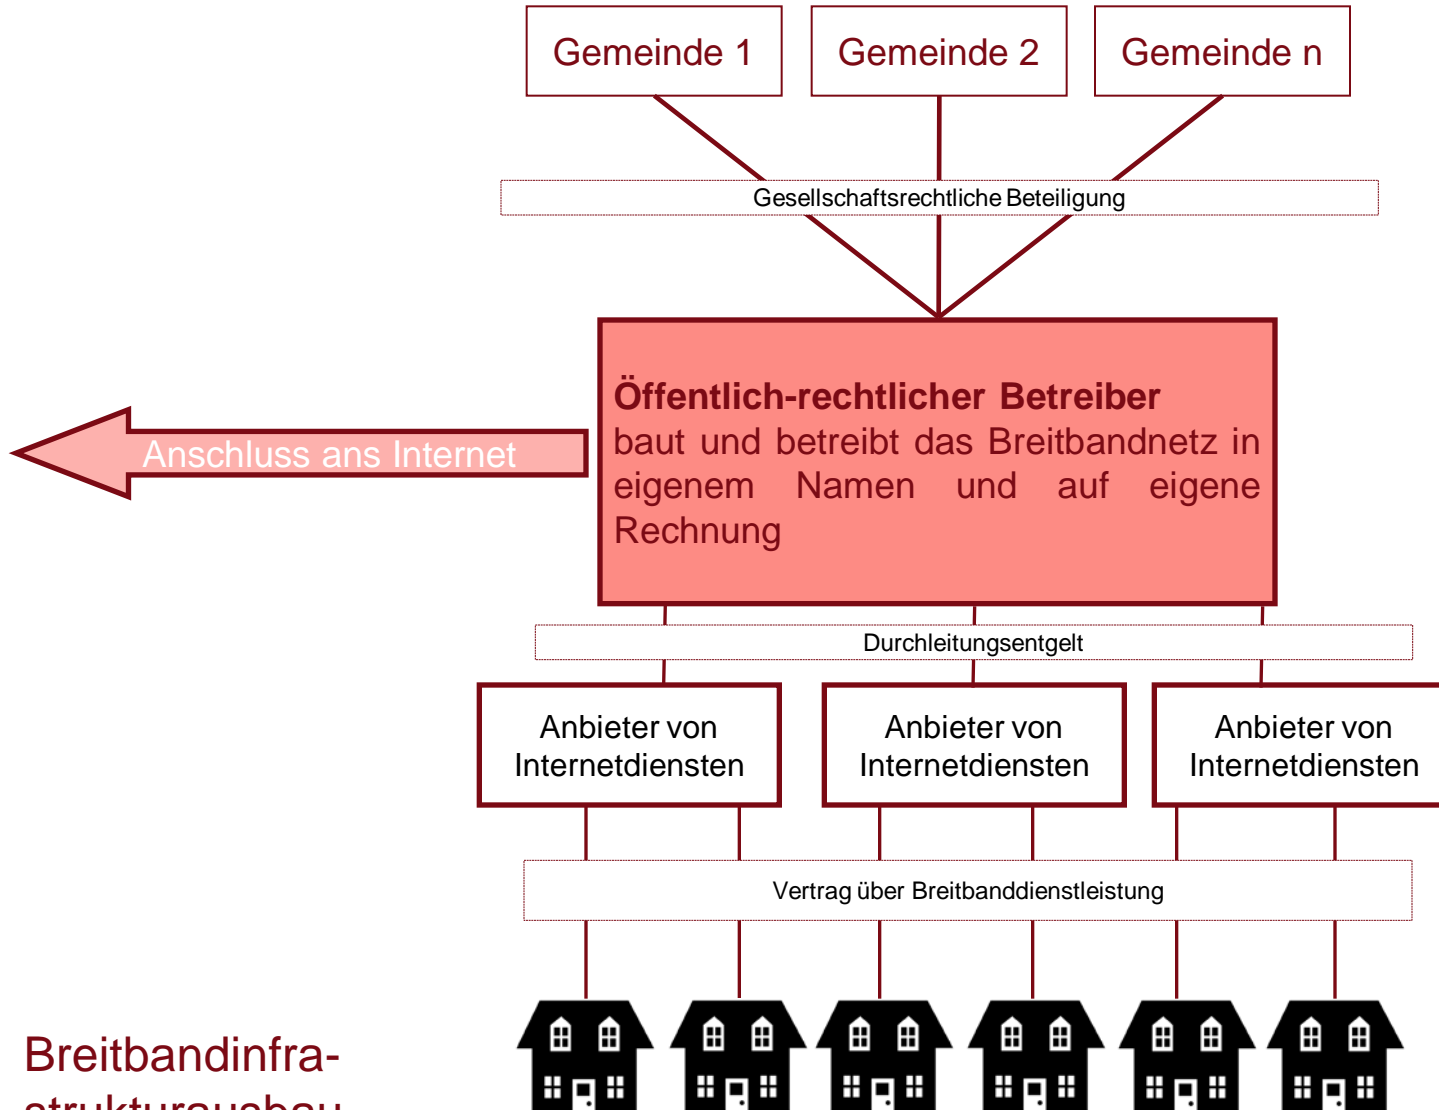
Gemeinde 1

Gemeinde 2

Gemeinde n

Gesellschaftsrechtliche Beteiligung

Anschluss ans Internet

**Öffentlich-rechtlicher Betreiber** baut und betreibt das Breitbandnetz in eigenem Namen und auf eigene Rechnung

Durchleitungsentgelt

Anbieter von Internetdiensten

Anbieter von Internetdiensten

Anbieter von Internetdiensten

Vertrag über Breitbanddienstleistung

Breitbandinfra-
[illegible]